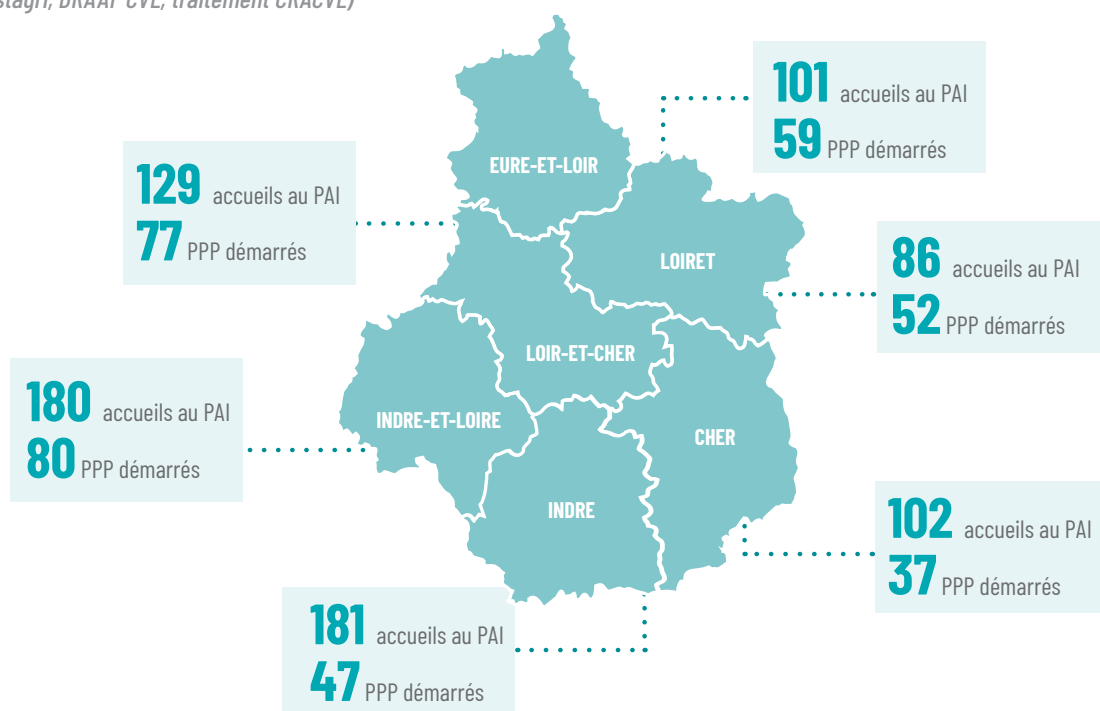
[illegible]stagri, DRAAF CVL, traitement CRACVL)

101 accueils au PAI
59 PPP démarrés

129 accueils au PAI
77 PPP démarrés

EURE-ET-LOIR

LOIRET

86 accueils au PAI
52 PPP démarrés

LOIR-ET-CHER

180 accueils au PAI
80 PPP démarrés

INDRE-ET-LOIRE

CHER

INDRE

102 accueils au PAI
37 PPP démarrés

181 accueils au PAI
47 PPP démarrés